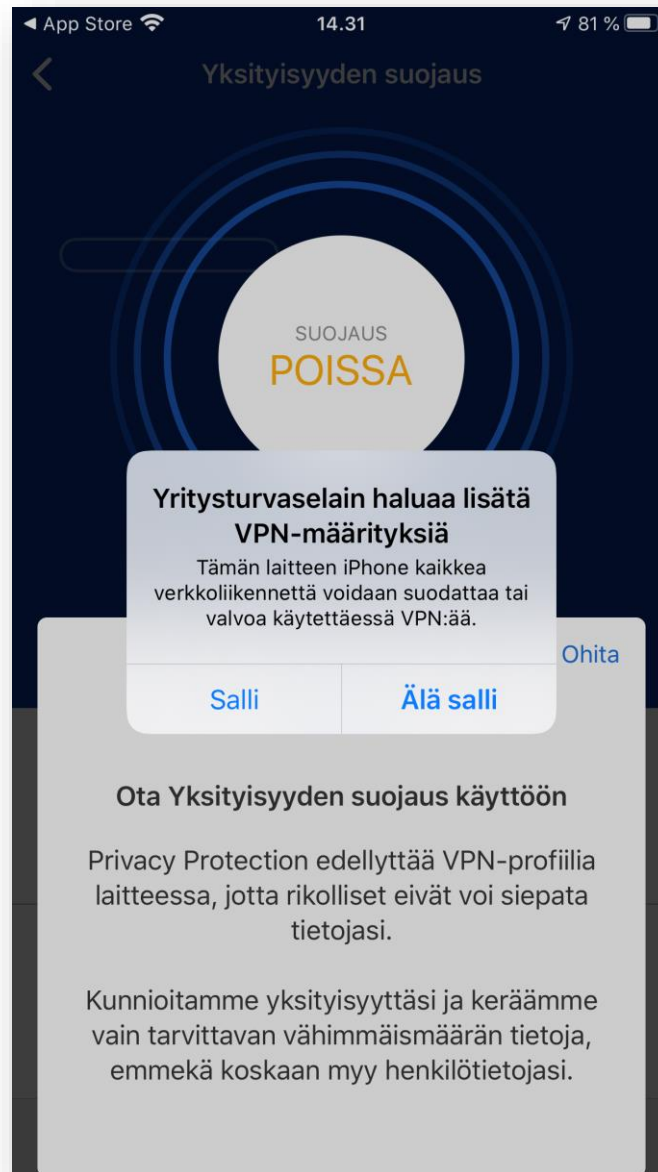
◀ App Store 14.31 81 %

Yksityisyyden suojaus

SUOJAUS
POISSA

Yritysturvaselain haluaa lisätä VPN-määrityksiä

Tämän laitteen iPhone kaikkea verkkoliikennettä voidaan suodattaa tai valvoa käytettäessä VPN:ää.

Salli

Älä salli

Ohita

Ota Yksityisyyden suojaus käyttöön

Privacy Protection edellyttää VPN-profiilia laitteessa, jotta rikolliset eivät voi siepata tietojasi.

Kunnioitamme yksityisyyttäsi ja keräämme vain tarvittavan vähimmäismäärän tietoja, emmekä koskaan myy henkilötietojasi.